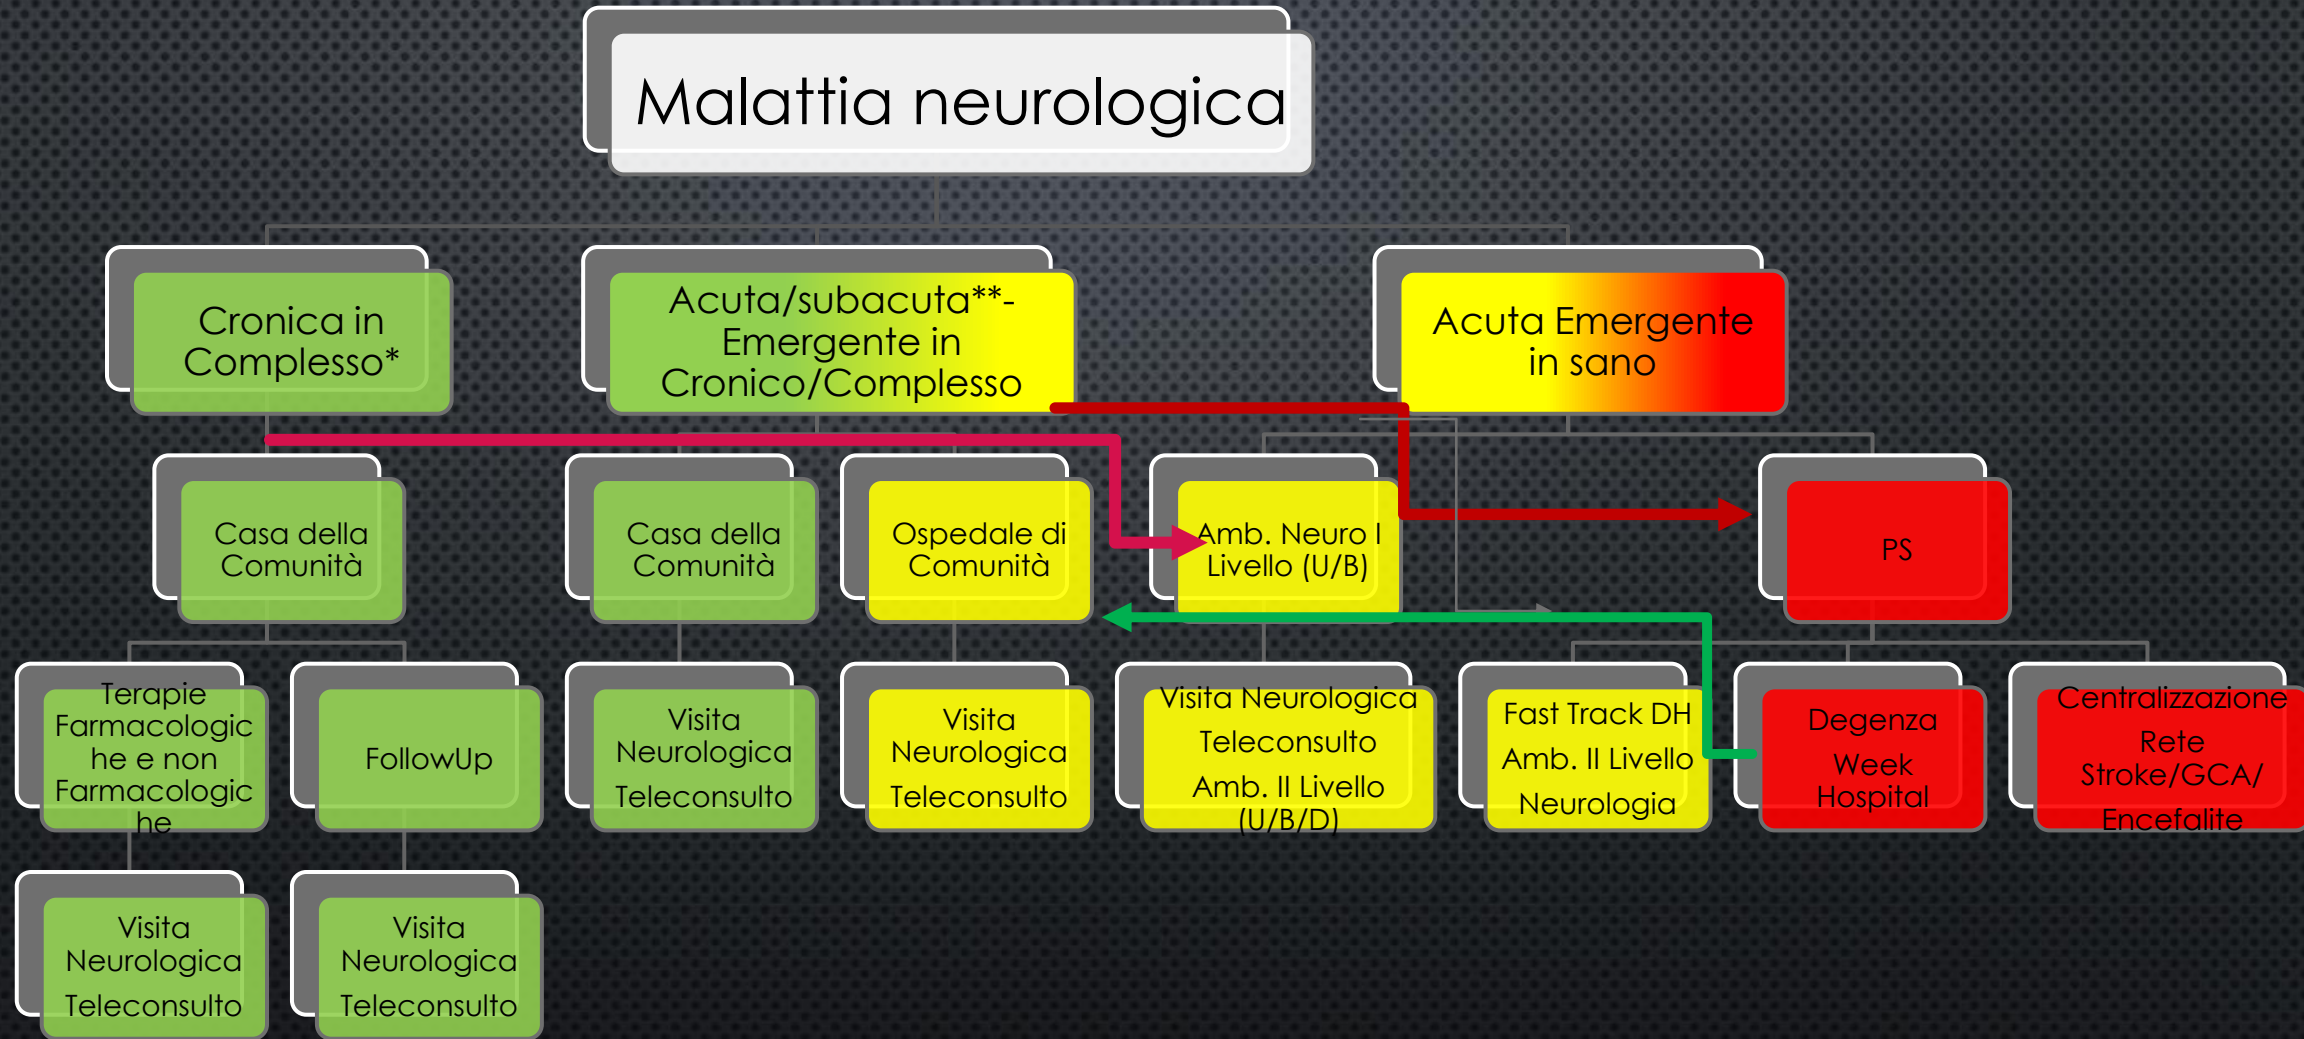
Malattia neurologica

Cronica in Complesso*

Acuta/subacuta**-Emergente in Cronico/Complesso

Acuta Emergente in sano

Casa della Comunità

Casa della Comunità

Ospedale di Comunità

Amb. Neuro I Livello (U/B)

PS

Terapie Farmacologiche e non Farmacologiche

FollowUp

Visita Neurologica Teleconsulto

Visita Neurologica Teleconsulto

Visita Neurologica Teleconsulto Amb. II Livello (U/B/D)

Fast Track DH Amb. II Livello Neurologia

Degenza Week Hospital

Centralizzazione Rete Stroke/GCA/ Encefalite

Visita Neurologica Teleconsulto

Visita Neurologica Teleconsulto